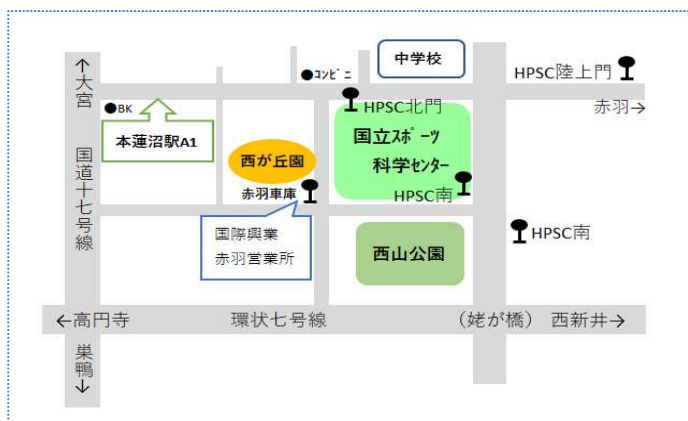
↑大宮

●BK

本蓮沼駅A1

国道十七号線

巣鴨↓

●ｺﾝﾋﾞﾆ

中学校

HPSC陸上門

HPSC北門

赤羽→

国立ｽﾎﾟｰﾂ科学ｾﾝﾀｰ

西が丘園

赤羽車庫

HPSC南

HPSC南

国際興業
赤羽営業所

西山公園

←高円寺

環状七号線

（姥が橋）

西新井→